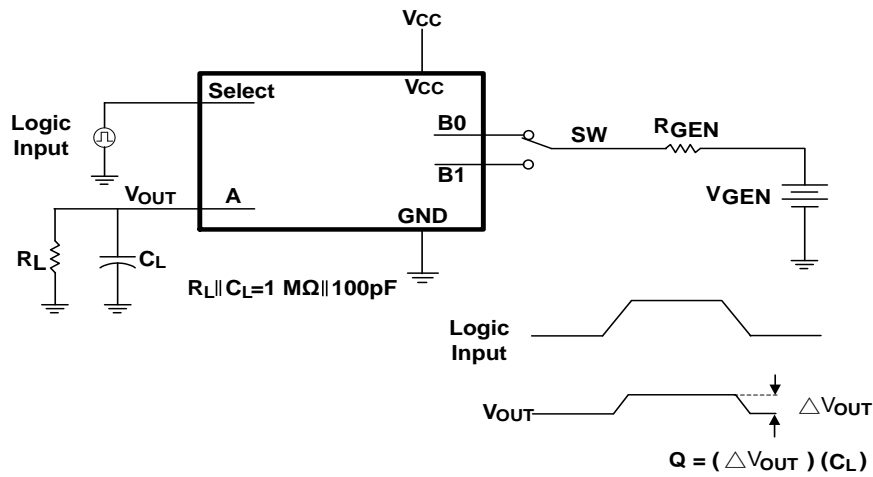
$V_{CC}$

$V_{CC}$

Select

Logic Input

B0

SW

$R_{GEN}$

B1

$V_{OUT}$

A

GND

$V_{GEN}$

$R_L$

$C_L$

$R_L \| C_L = 1\ M\Omega \| 100pF$

Logic Input

$V_{OUT}$

$\triangle V_{OUT}$

$Q = (\triangle V_{OUT})(C_L)$